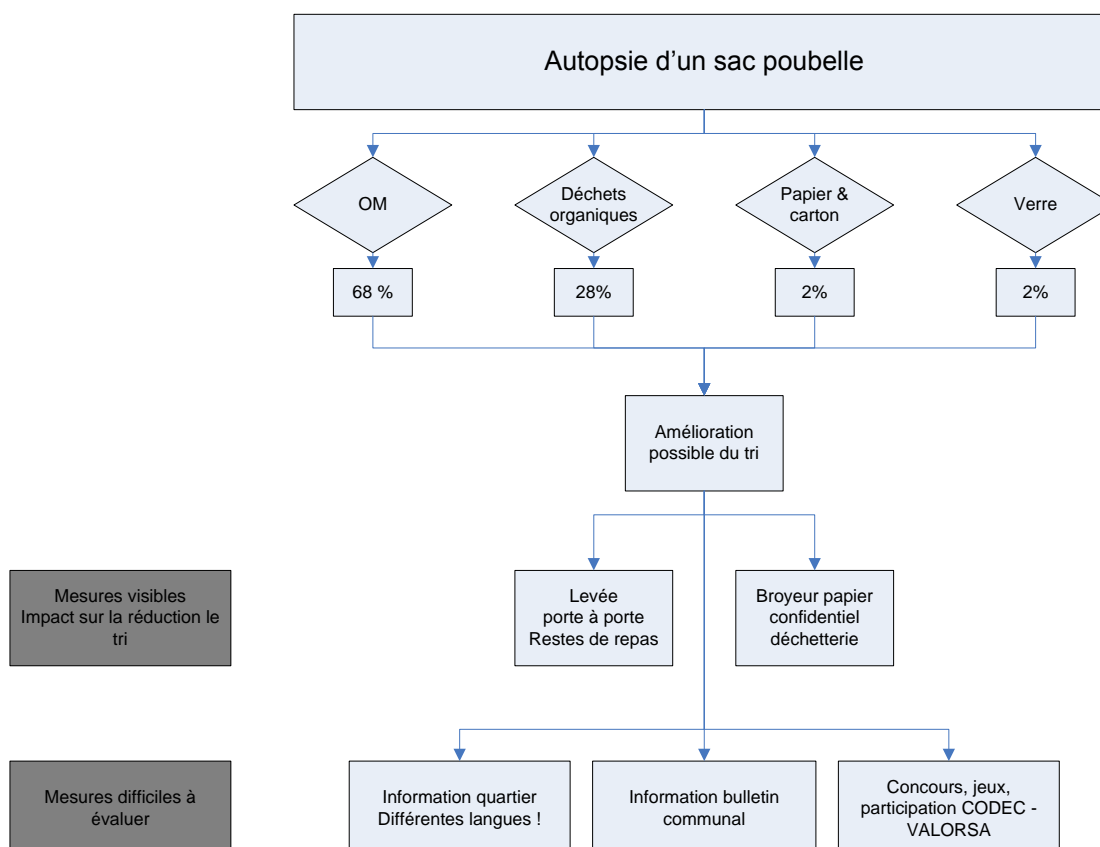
Autopsie d'un sac poubelle

OM

Déchets organiques

Papier & carton

Verre

68 %

28%

2%

2%

Amélioration possible du tri

Mesures visibles Impact sur la réduction le tri

Levée porte à porte Restes de repas

Broyeur papier confidentiel déchetterie

Mesures difficiles à évaluer

Information quartier Différentes langues !

Information bulletin communal

Concours, jeux, participation CODEC - VALORSA